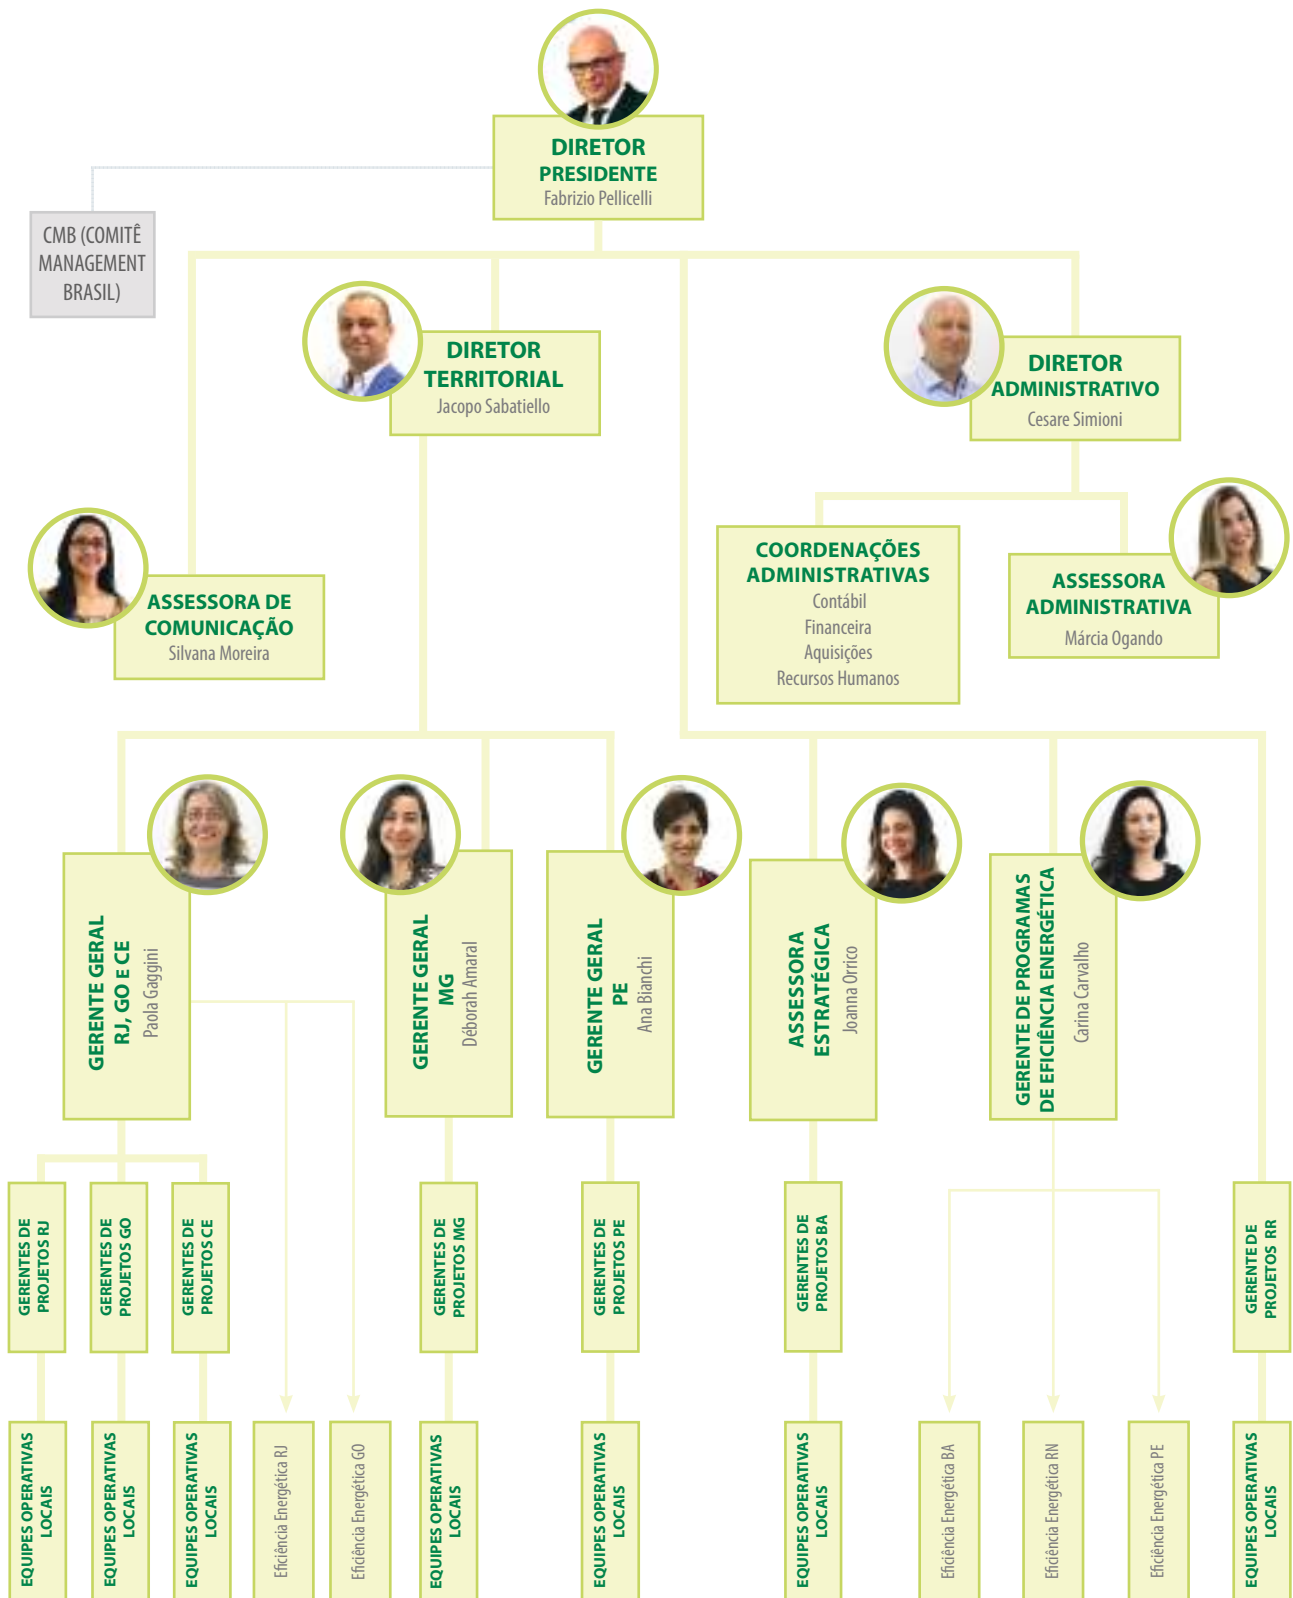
DIRETOR PRESIDENTE
Fabrizio Pellicelli

CMB (COMITÊ MANAGEMENT BRASIL)

DIRETOR TERRITORIAL
Jacopo Sabatiello

DIRETOR ADMINISTRATIVO
Cesare Simioni

ASSESSORA DE COMUNICAÇÃO
Silvana Moreira

COORDENAÇÕES ADMINISTRATIVAS
Contábil
Financeira
Aquisições
Recursos Humanos

ASSESSORA ADMINISTRATIVA
Márcia Ogando

GERENTE GERAL RJ, GO E CE
Paola Gaggini

GERENTE GERAL MG
Déborah Amaral

GERENTE GERAL PE
Ana Bianchi

ASSESSORA ESTRATÉGICA
Joanna Orrico

GERENTE DE PROGRAMAS DE EFICIÊNCIA ENERGÉTICA
Carina Carvalho

GERENTES DE PROJETOS RJ
GERENTES DE PROJETOS GO
GERENTES DE PROJETOS CE
GERENTES DE PROJETOS MG
GERENTES DE PROJETOS PE
GERENTES DE PROJETOS BA
GERENTE DE PROJETOS RR

EQUIPES OPERATIVAS LOCAIS
EQUIPES OPERATIVAS LOCAIS
EQUIPES OPERATIVAS LOCAIS
Eficiência Energética RJ
Eficiência Energética GO
EQUIPES OPERATIVAS LOCAIS
EQUIPES OPERATIVAS LOCAIS
EQUIPES OPERATIVAS LOCAIS
Eficiência Energética BA
Eficiência Energética RN
Eficiência Energética PE
EQUIPES OPERATIVAS LOCAIS